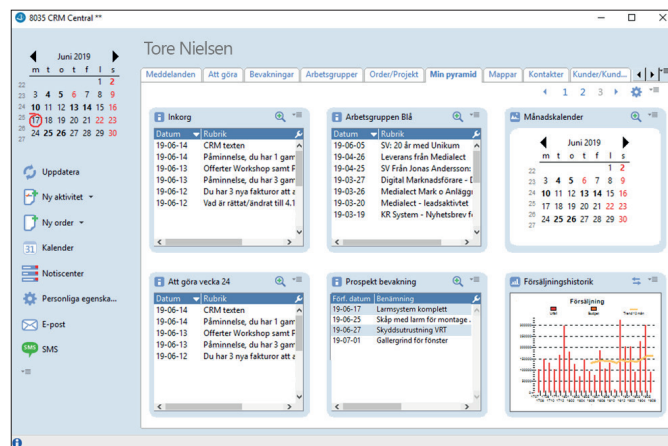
8035 CRM Central **

Juni 2019

| | m | t | o | t | f | l | s |
|---|---|---|---|---|---|---|---|
| 22 | | | | | | 1 | 2 |
| 23 | 3 | 4 | 5 | 6 | 7 | 8 | 9 |
| 24 | 10 | 11 | 12 | 13 | 14 | 15 | 16 |
| 25 | 17 | 18 | 19 | 20 | 21 | 22 | 23 |
| 26 | 24 | 25 | 26 | 27 | 28 | 29 | 30 |

Uppdatera
Ny aktivitet
Ny order
Kalender
Notiscenter
Personliga egenska...
E-post
SMS

Tore Nielsen

Meddelanden | Att göra | Bevakningar | Arbetsgrupper | Order/Projekt | Min pyramid | Mappar | Kontakter | Kunder/Kund...

1 2 3

Inkorg

| Datum | Rubrik |
|---|---|
| 19-06-14 | CRM texten |
| 19-06-14 | Påminnelse, du har 1 gam |
| 19-06-13 | Offerter Workshop samt F |
| 19-06-13 | Påminnelse, du har 3 gam |
| 19-06-12 | Du har 3 nya fakturor att a |
| 19-06-12 | Vad är rättat/ändrat till 4.1 |

Arbetsgruppen Blå

| Datum | Rubrik |
|---|---|
| 19-06-05 | SV: 20 år med Unikum |
| 19-04-26 | Leverans från Medialect |
| 19-04-23 | SV Från Jonas Andersson: |
| 19-03-27 | Digital Marknadsförare - [ |
| 19-03-26 | Medialect Mark o Anläggi |
| 19-03-20 | Medialect - leadsaktivitet |
| 19-03-19 | KR System - Nyhetsbrev f |

Månadskalender

Juni 2019

| | m | t | o | t | f | l | s |
|---|---|---|---|---|---|---|---|
| 22 | | | | | | 1 | 2 |
| 23 | 3 | 4 | 5 | 6 | 7 | 8 | 9 |
| 24 | 10 | 11 | 12 | 13 | 14 | 15 | 16 |
| 25 | 17 | 18 | 19 | 20 | 21 | 22 | 23 |
| 26 | 24 | 25 | 26 | 27 | 28 | 29 | 30 |

Att göra vecka 24

| Datum | Rubrik |
|---|---|
| 19-06-14 | CRM texten |
| 19-06-14 | Påminnelse, du har 1 gam |
| 19-06-13 | Offerter Workshop samt F |
| 19-06-13 | Påminnelse, du har 3 gam |
| 19-06-12 | Du har 3 nya fakturor att a |

Prospekt bevakning

| Förf. datum | Benämning |
|---|---|
| 19-06-17 | Larmsystem komplett |
| 19-06-25 | Skåp med larm för montage . |
| 19-06-27 | Skyddsutrustning VRT |
| 19-07-01 | Gallergrind för fönster |

Försäljningshistorik

Försäljning